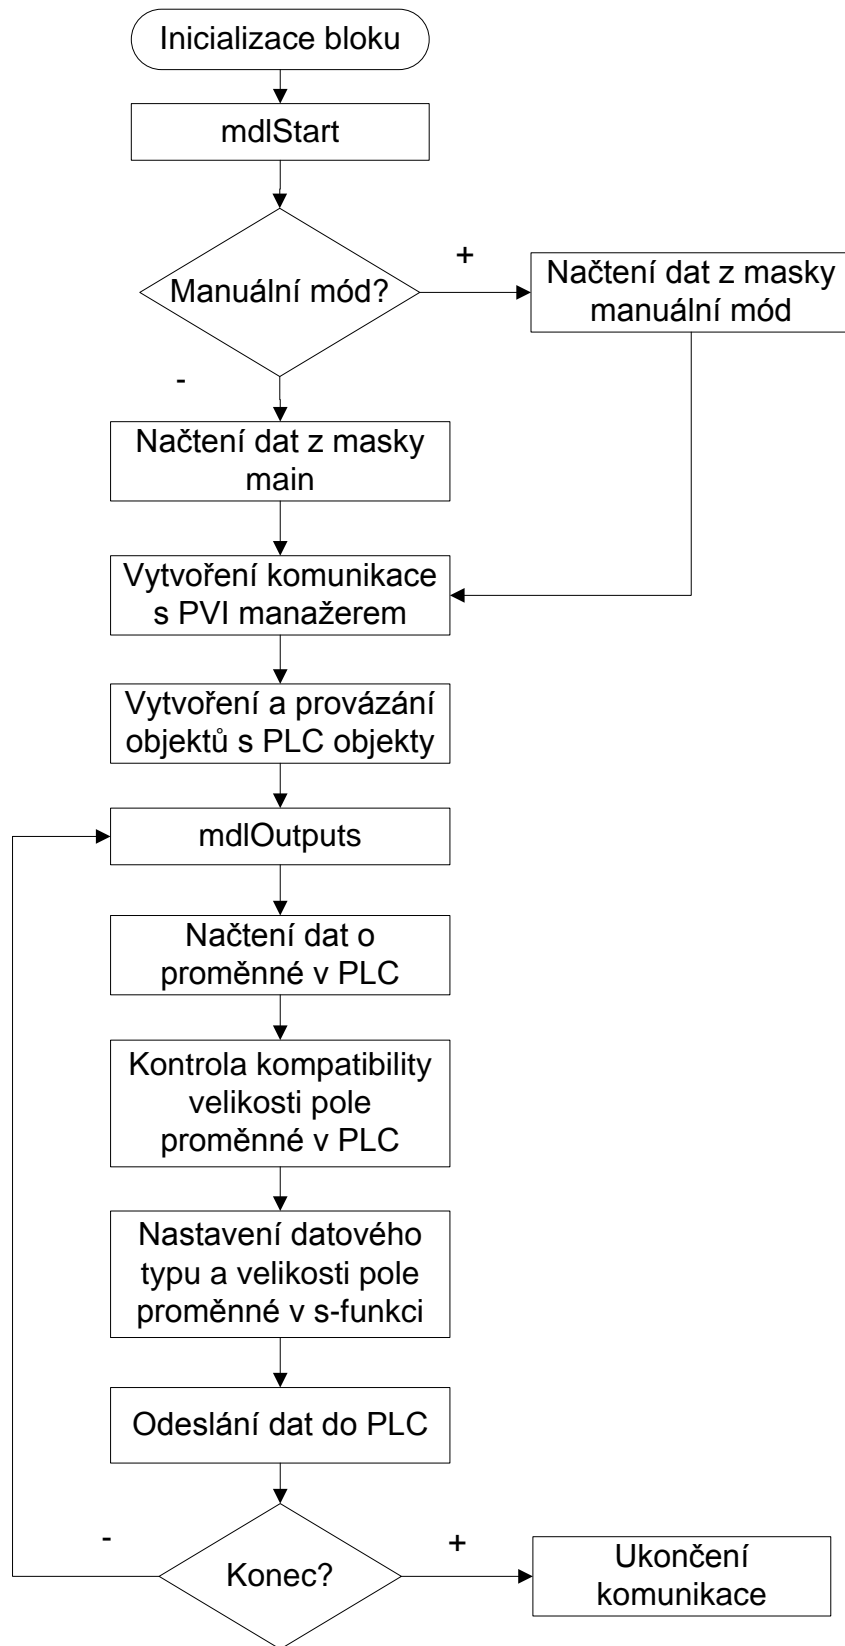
Inicializace bloku

mdlStart

Manuální mód?

+

Načtení dat z masky manuální mód

-

Načtení dat z masky main

Vytvoření komunikace s PVI manažerem

Vytvoření a provázání objektů s PLC objekty

mdlOutputs

Načtení dat o proměnné v PLC

Kontrola kompatibility velikosti pole proměnné v PLC

Nastavení datového typu a velikosti pole proměnné v s-funkci

Odeslání dat do PLC

-

Konec?

+

Ukončení komunikace